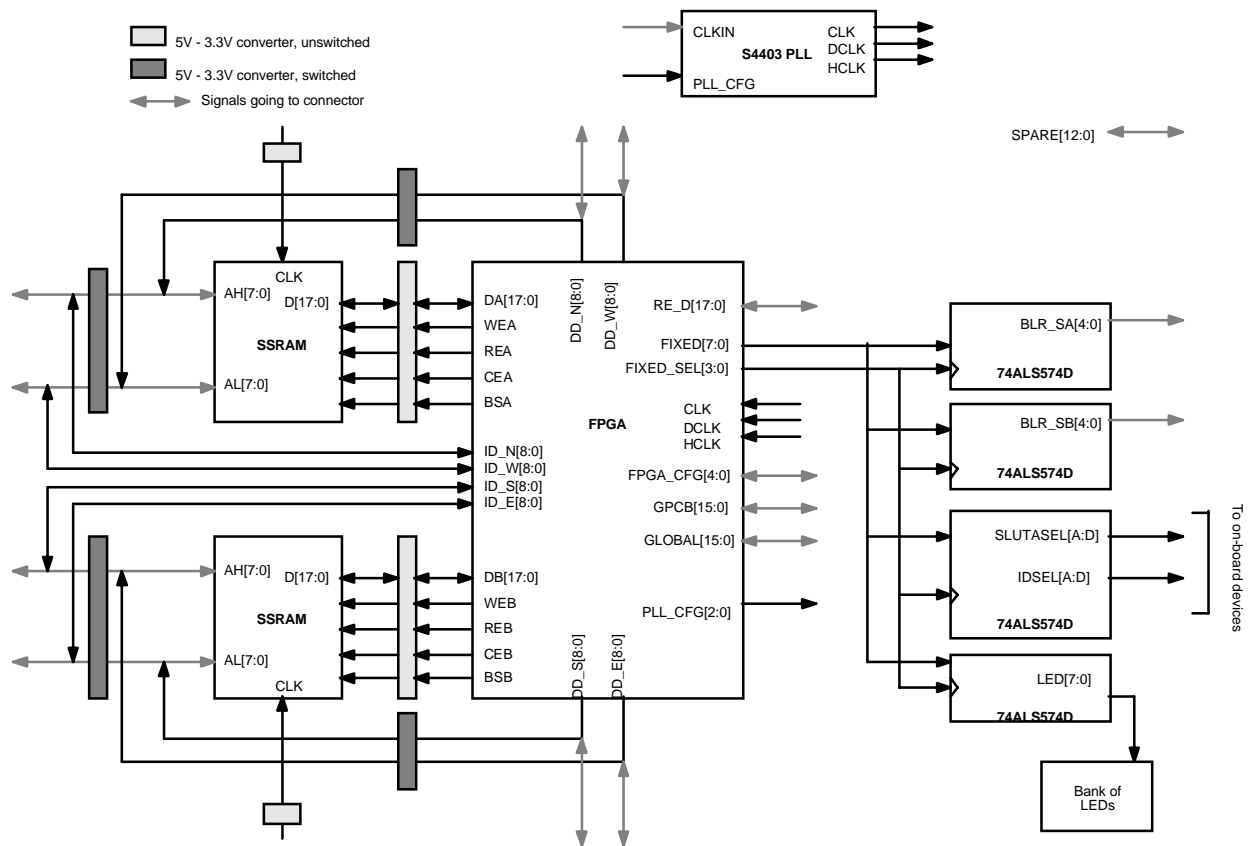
5V - 3.3V converter, unswitched
5V - 3.3V converter, switched
Signals going to connector

CLKIN
S4403 PLL
PLL_CFG
CLK
DCLK
HCLK

SPARE[12:0]

CLK
AH[7:0]
D[17:0]
SSRAM
AL[7:0]

DA[17:0]
WEA
REA
CEA
BSA
DD_N[8:0]
DD_W[8:0]
RE_D[17:0]
FIXED[7:0]
FIXED_SEL[3:0]
FPGA
CLK
DCLK
HCLK
ID_N[8:0]
ID_W[8:0]
ID_S[8:0]
ID_E[8:0]
FPGA_CFG[4:0]
GPCB[15:0]
GLOBAL[15:0]
DB[17:0]
WEB
REB
CEB
BSB
PLL_CFG[2:0]
DD_S[8:0]
DD_E[8:0]

AH[7:0]
D[17:0]
SSRAM
AL[7:0]
CLK

BLR_SA[4:0]
74ALS574D
BLR_SB[4:0]
74ALS574D
SLUTASEL[A:D]
IDSEL[A:D]
74ALS574D
LED[7:0]
74ALS574D

To on-board devices

Bank of LEDs